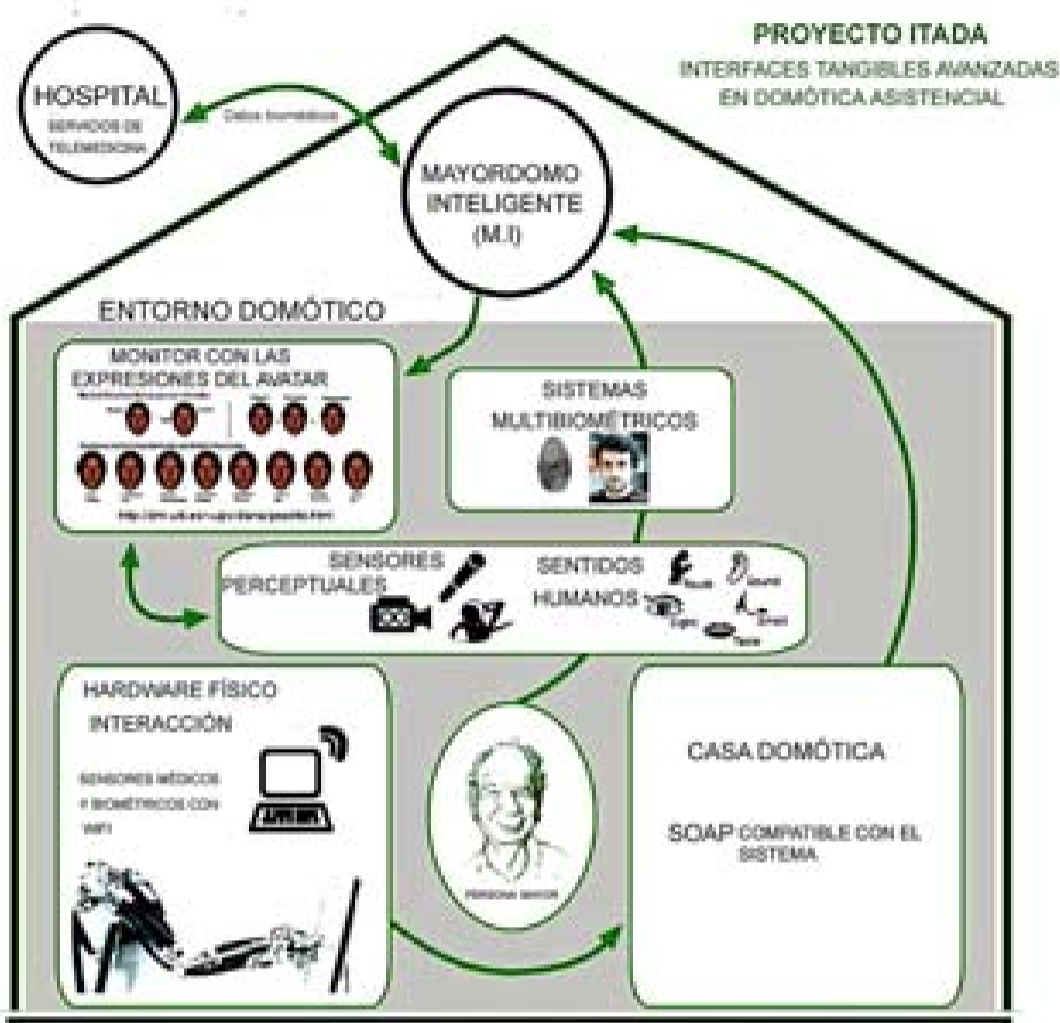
PROYECTO ITADA

INTERFACES TANGIBLES AVANZADAS EN DOMÓTICA ASISTENCIAL

HOSPITAL

SERVICIOS DE TELEMEDICINA

Datos biométricos

MAYORDOMO INTELIGENTE (M.I)

ENTORNO DOMÓTICO

MONITOR CON LAS EXPRESIONES DEL AVATAR

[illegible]

SISTEMAS MULTIBIOMÉTRICOS

SENSORES PERCEPTUALES

SENTIDOS HUMANOS

Touch Sound Sight Smell Taste

HARDWARE FÍSICO INTERACCIÓN

SENSORES MÉDICOS Y BIOMÉTRICOS CON WIFI

PERSONA MAYOR

CASA DOMÓTICA

SOAP COMPATIBLE CON EL SISTEMA